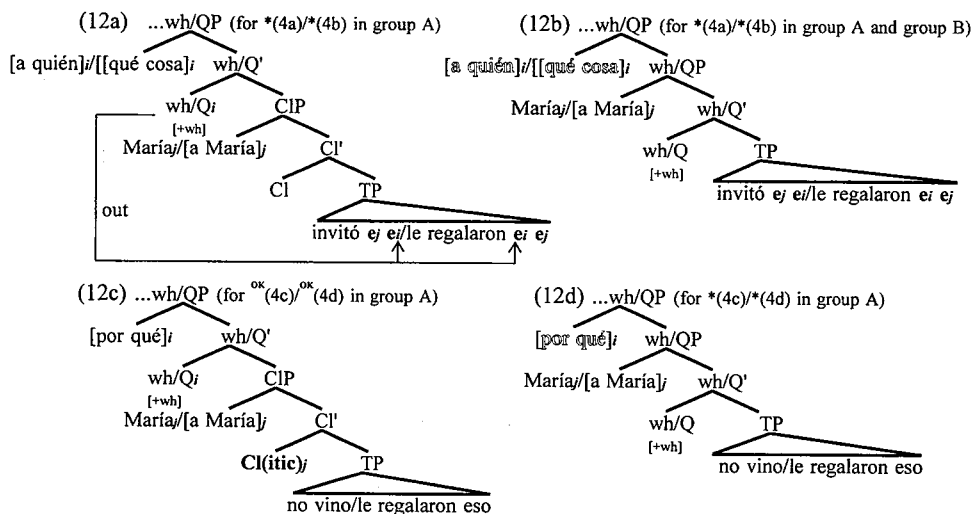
(12a) ...wh/QP (for *(4a)/*(4b) in group A)

[a quién]$_i$/[[qué cosa]$_i$ wh/Q'

wh/Q$_i$ ClP

[+wh]

María$_j$/[a María]$_j$ Cl'

Cl TP

out

invitó e$_j$ e$_i$/le regalaron e$_i$ e$_j$

(12b) ...wh/QP (for *(4a)/*(4b) in group A and group B)

[a quién]$_i$/[[qué cosa]$_i$ wh/QP

María$_j$/[a María]$_j$ wh/Q'

wh/Q TP

[+wh]

invitó e$_j$ e$_i$/le regalaron e$_i$ e$_j$

(12c) ...wh/QP (for $^{OK}$(4c)/$^{OK}$(4d) in group A)

[por qué]$_i$ wh/Q'

wh/Q$_i$ ClP

[+wh]

María$_j$/[a María]$_j$ Cl'

Cl(itic)$_j$ TP

no vino/le regalaron eso

(12d) ...wh/QP (for *(4c)/*(4d) in group A)

[por qué]$_i$ wh/QP

María$_j$/[a María]$_j$ wh/Q'

wh/Q TP

[+wh]

no vino/le regalaron eso